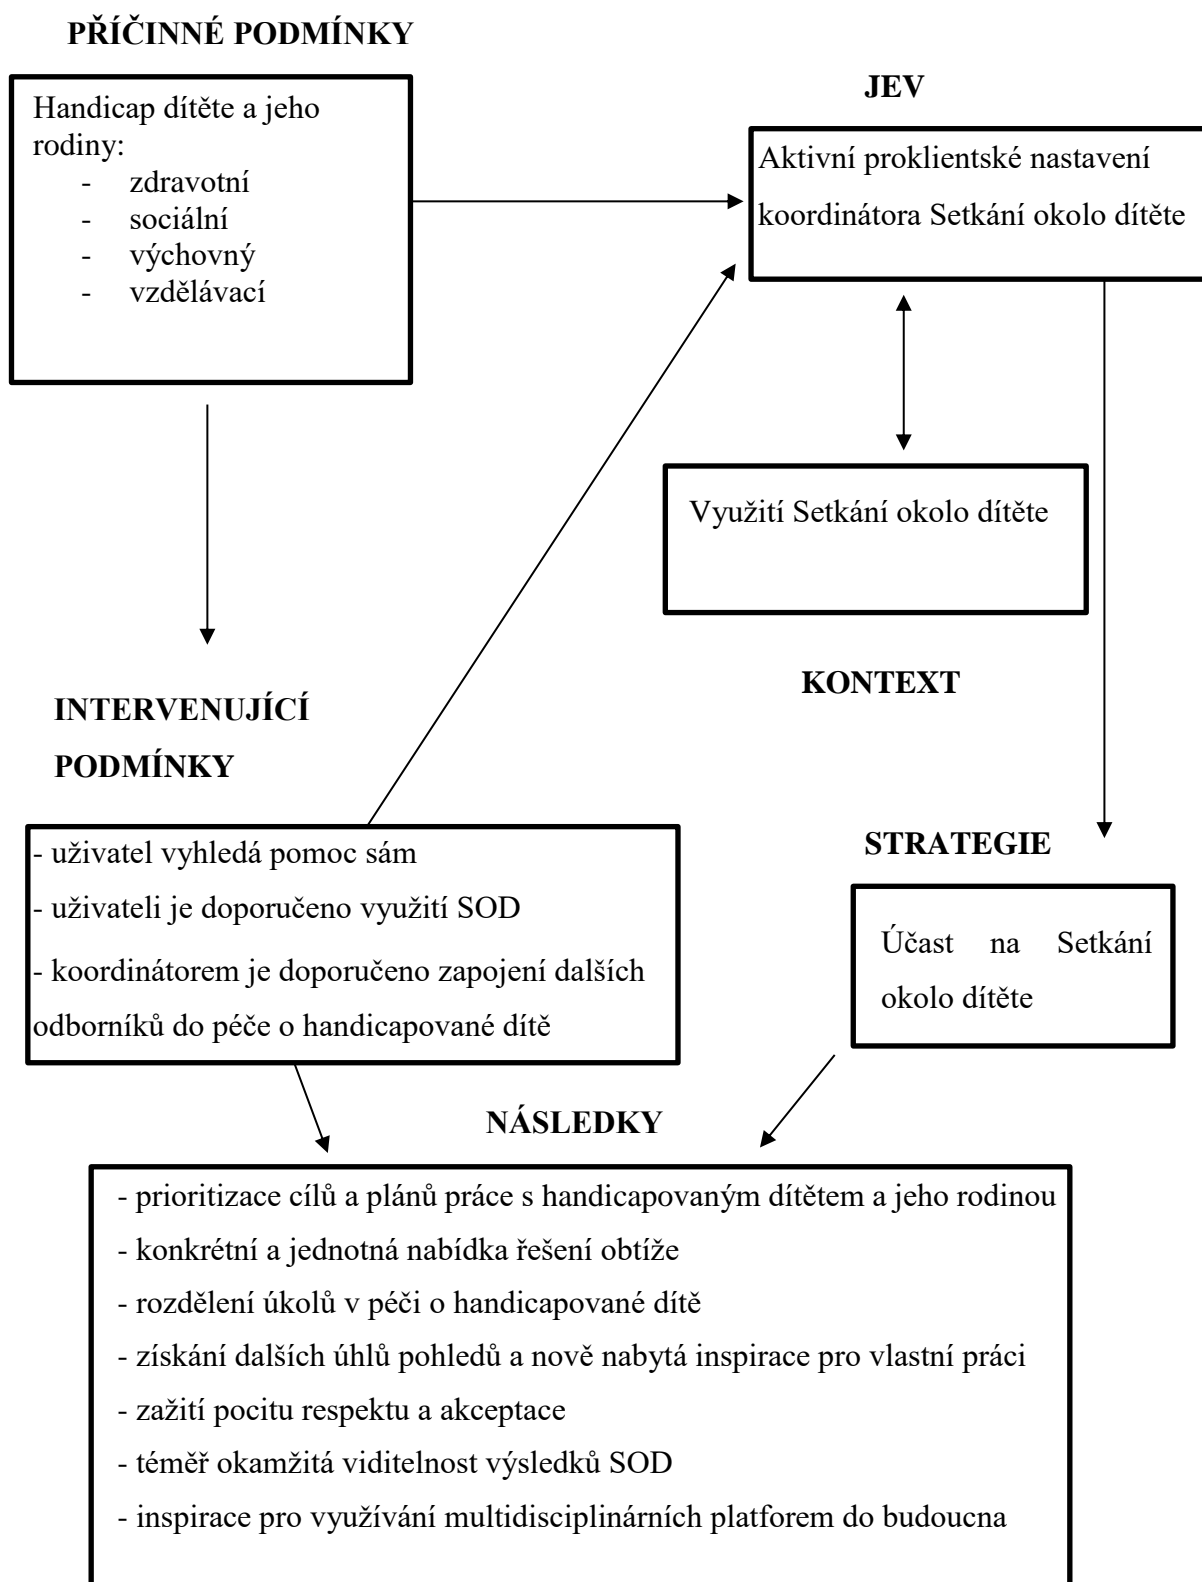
PŘÍČINNÉ PODMÍNKY

Handicap dítěte a jeho rodiny:
- zdravotní
- sociální
- výchovný
- vzdělávací

JEV

Aktivní proklientské nastavení koordinátora Setkání okolo dítěte

Využití Setkání okolo dítěte

KONTEXT

INTERVENUJÍCÍ PODMÍNKY

- uživatel vyhledá pomoc sám
- uživateli je doporučeno využití SOD
- koordinátorem je doporučeno zapojení dalších odborníků do péče o handicapované dítě

STRATEGIE

Účast na Setkání okolo dítěte

NÁSLEDKY

- prioritizace cílů a plánů práce s handicapovaným dítětem a jeho rodinou
- konkrétní a jednotná nabídka řešení obtíže
- rozdělení úkolů v péči o handicapované dítě
- získání dalších úhlů pohledů a nově nabytá inspirace pro vlastní práci
- zažití pocitu respektu a akceptace
- téměř okamžitá viditelnost výsledků SOD
- inspirace pro využívání multidisciplinárních platforem do budoucna